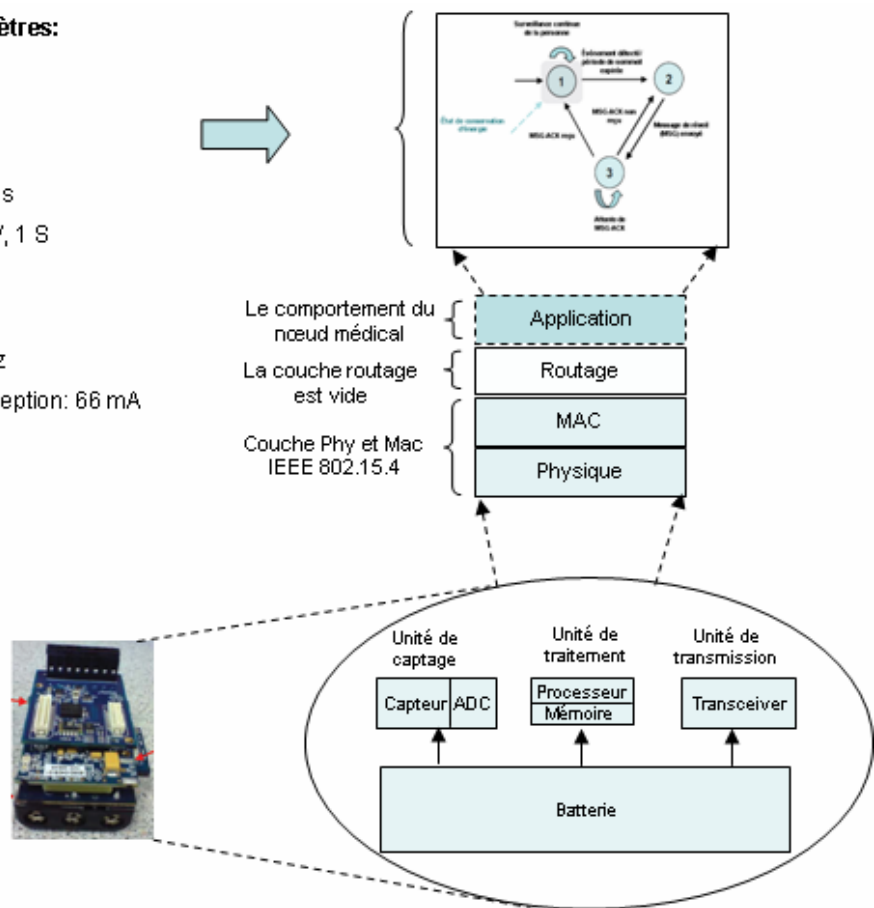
ètres:

s

, 1 S

z

eption: 66 mA

Surveillance continue de la personne

Événement détecté/ période de sommeil expirée

1

2

État de conservation d'énergie

MSG-ACK non reçu

Message de client (MSG) envoyé

MSG-ACK reçu

3

Attente de MSG-ACK

Le comportement du nœud médical

Application

La couche routage est vide

Routage

Couche Phy et Mac IEEE 802.15.4

MAC

Physique

Unité de captage

Unité de traitement

Unité de transmission

Capteur

ADC

Processeur

Mémoire

Transceiver

Batterie